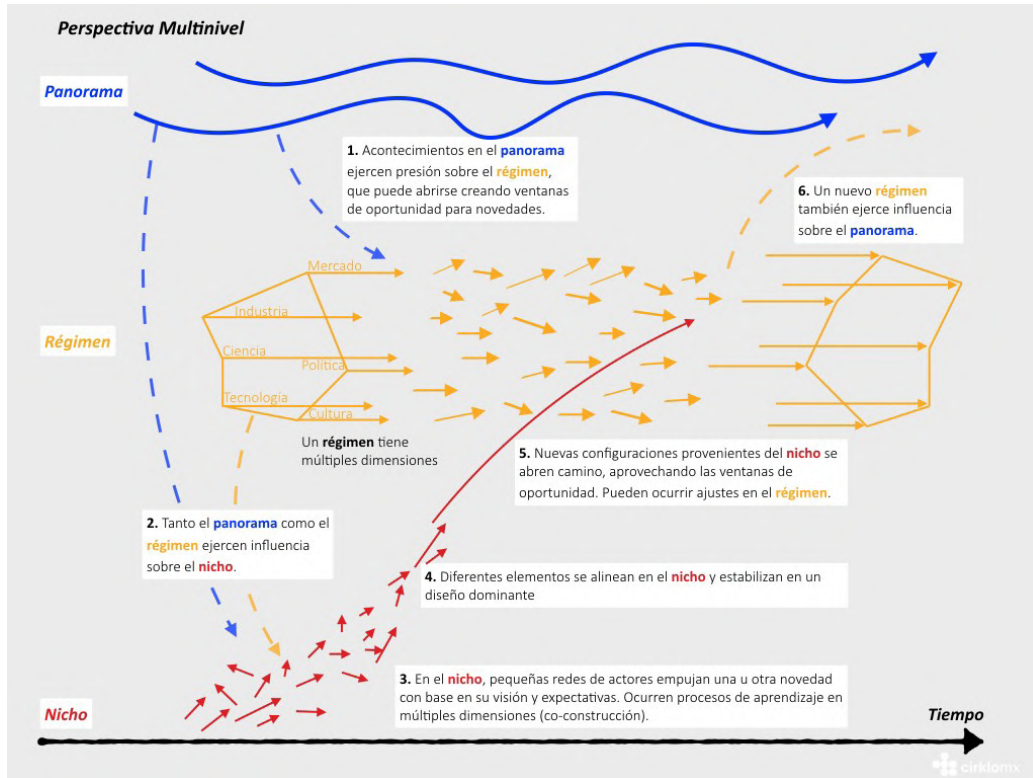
Perspectiva Multinivel

Panorama

1. Acontecimientos en el panorama ejercen presión sobre el régimen, que puede abrirse creando ventanas de oportunidad para novedades.

6. Un nuevo régimen también ejerce influencia sobre el panorama.

Mercado
Industria
Ciencia
Política
Tecnología
Cultura

Régimen

Un régimen tiene múltiples dimensiones

5. Nuevas configuraciones provenientes del nicho se abren camino, aprovechando las ventanas de oportunidad. Pueden ocurrir ajustes en el régimen.

2. Tanto el panorama como el régimen ejercen influencia sobre el nicho.

4. Diferentes elementos se alinean en el nicho y estabilizan en un diseño dominante

3. En el nicho, pequeñas redes de actores empujan una u otra novedad con base en su visión y expectativas. Ocurren procesos de aprendizaje en múltiples dimensiones (co-construcción).

Nicho

Tiempo

cirklomx